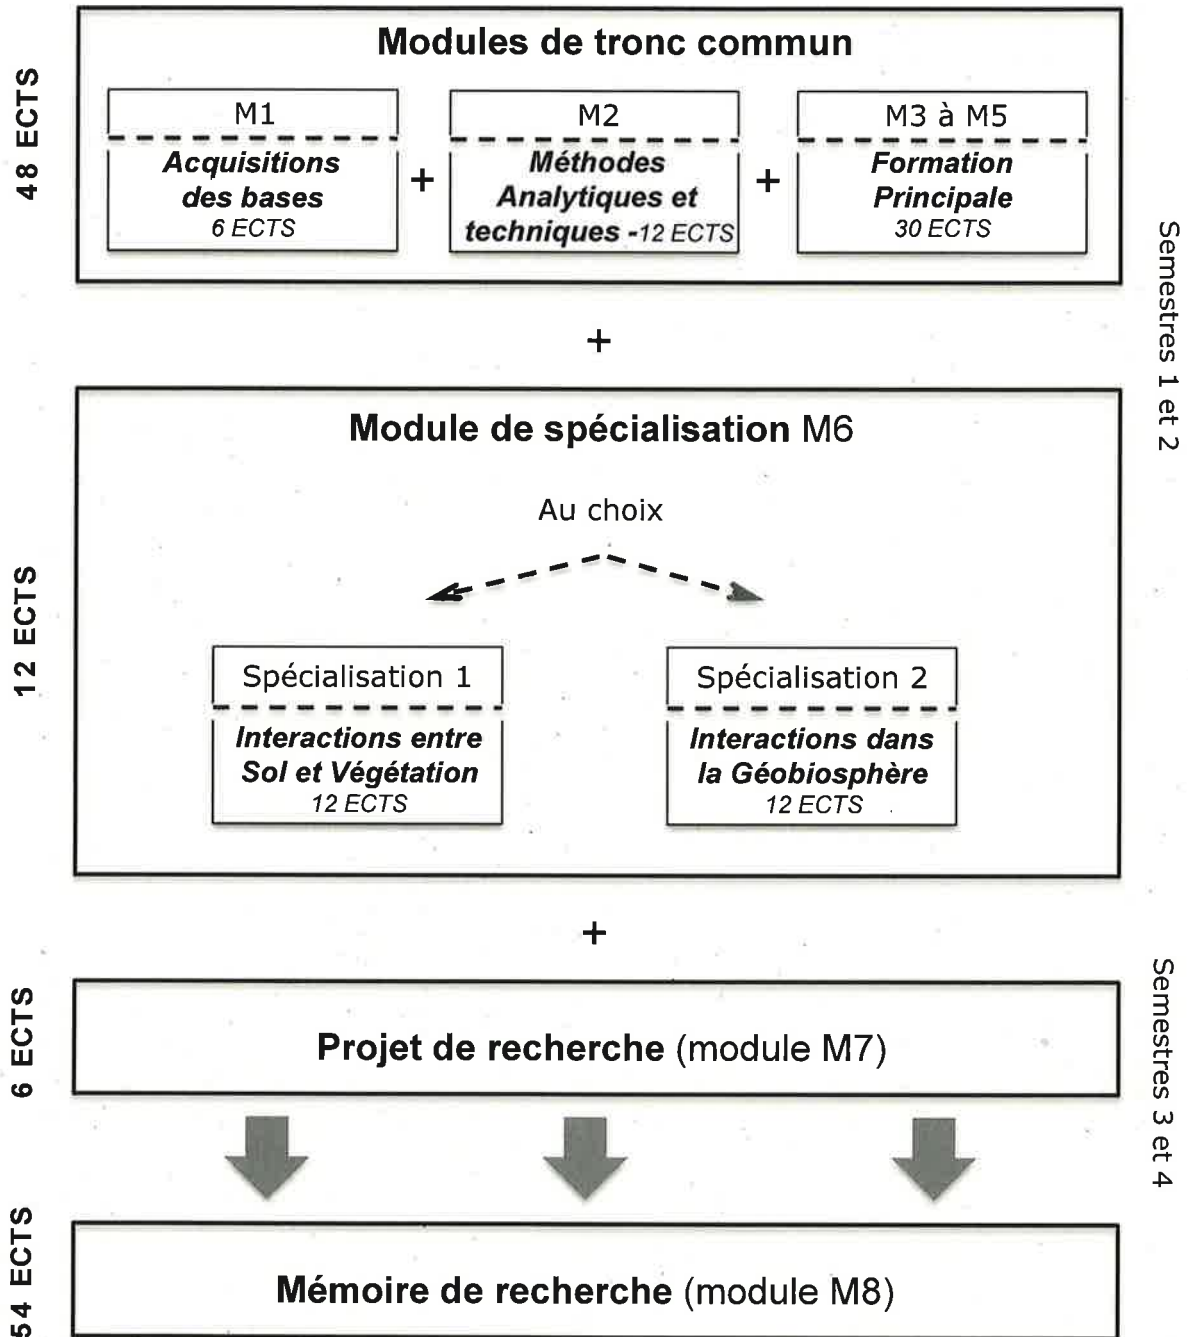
48 ECTS

Modules de tronc commun

M1
Acquisitions des bases
6 ECTS

+

M2
Méthodes Analytiques et techniques -12 ECTS

+

M3 à M5
Formation Principale
30 ECTS

Semestres 1 et 2

+

12 ECTS

Module de spécialisation M6

Au choix

Spécialisation 1
Interactions entre Sol et Végétation
12 ECTS

Spécialisation 2
Interactions dans la Géobiosphère
12 ECTS

+

6 ECTS

Projet de recherche (module M7)

Semestres 3 et 4

54 ECTS

Mémoire de recherche (module M8)